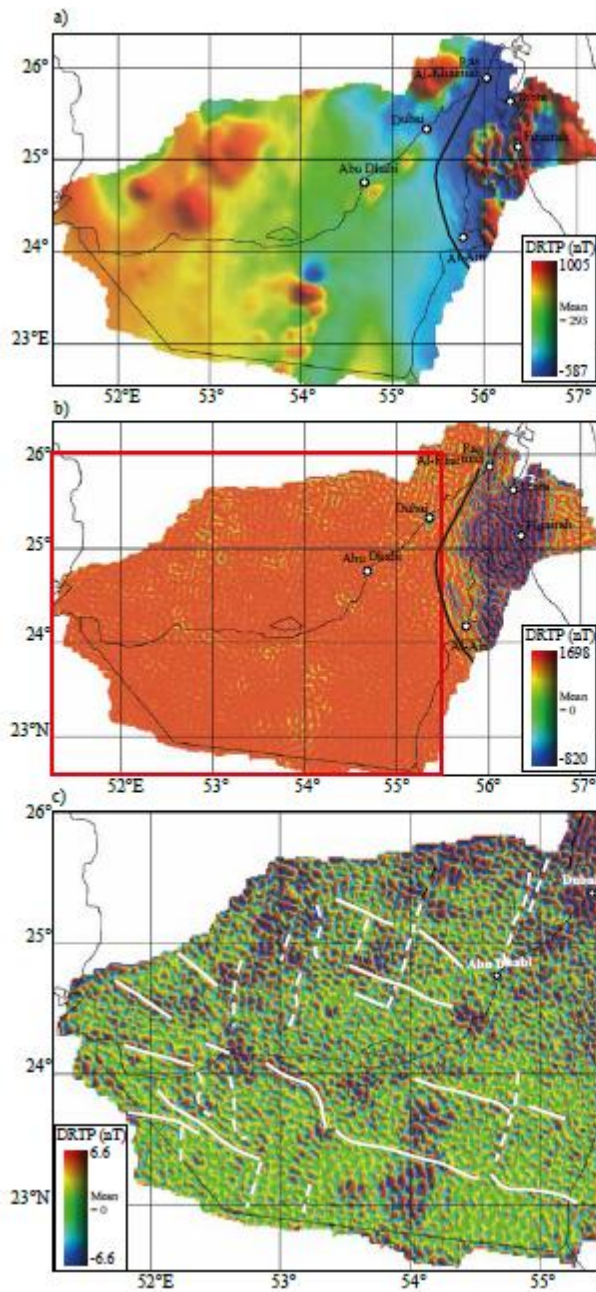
a)

26°

25°

24°

23°E

52°E 53° 54° 55° 56° 57°

Ras Al-Khaimah

Dubai

Abu Dhabi

Fujairah

Al-Ain

DRTP (nT)
1005
Mean ~293
-587

b)

26°

25°

24°

23°N

52°E 53° 54° 55° 56° 57°

Ras Al-Khaimah

Dubai

Abu Dhabi

Fujairah

Al-Ain

DRTP (nT)
1698
Mean ~0
-820

c)

26°

25°

24°

23°N

52°E 53° 54° 55°

Dubai

Abu Dhabi

DRTP (nT)
6.6
Mean ~0
-6.6